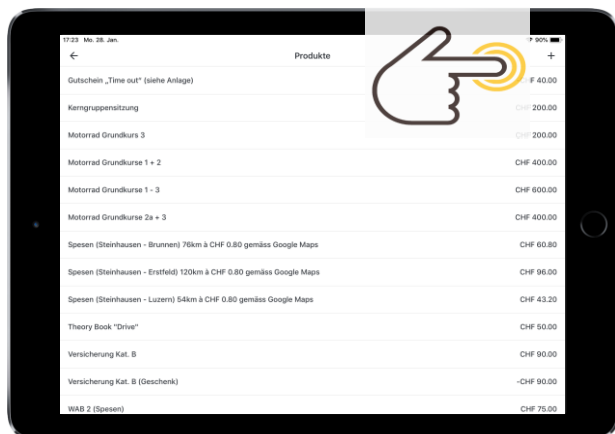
17:23 Mo. 28. Jan.

90%

←

Produkte

+

Gutschein „Time out" (siehe Anlage)

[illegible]F 40.00

Kerngruppensitzung

CHF 200.00

Motorrad Grundkurs 3

CHF 200.00

Motorrad Grundkurse 1 + 2

CHF 400.00

Motorrad Grundkurse 1 - 3

CHF 600.00

Motorrad Grundkurse 2a + 3

CHF 400.00

Spesen (Steinhausen - Brunnen) 76km à CHF 0.80 gemäss Google Maps

CHF 60.80

Spesen (Steinhausen - Erstfeld) 120km à CHF 0.80 gemäss Google Maps

CHF 96.00

Spesen (Steinhausen - Luzern) 54km à CHF 0.80 gemäss Google Maps

CHF 43.20

Theory Book "Drive"

CHF 50.00

Versicherung Kat. B

CHF 90.00

Versicherung Kat. B (Geschenk)

-CHF 90.00

WAB 2 (Spesen)

CHF 75.00